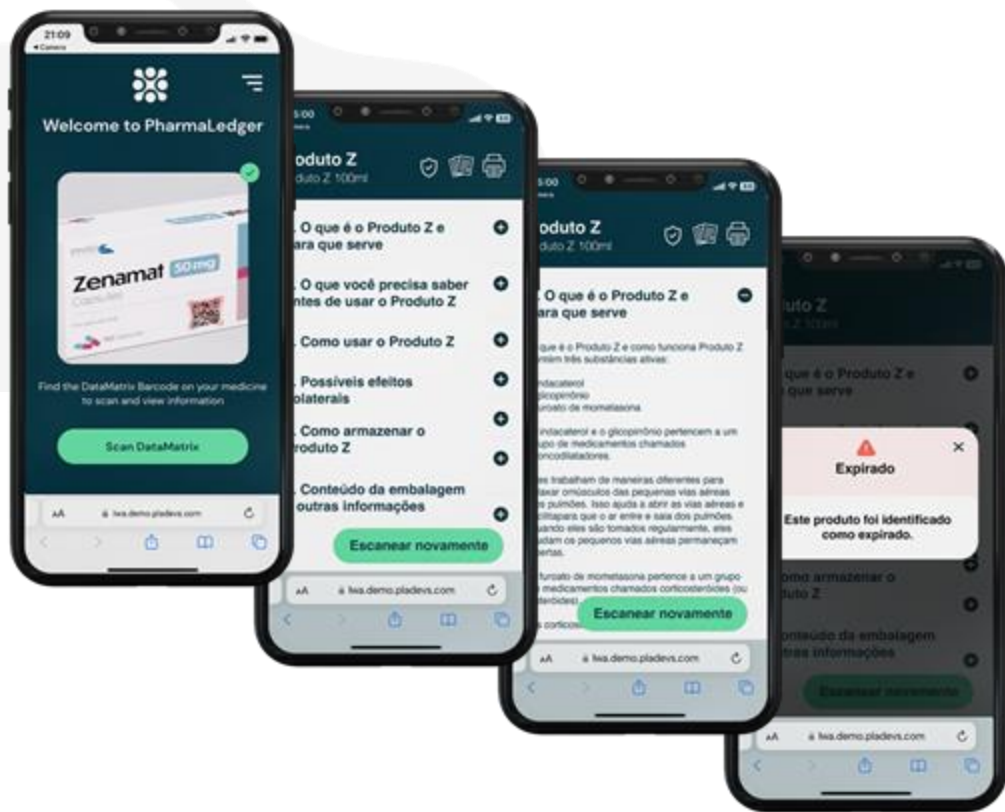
21:09
◂ Camera

Welcome to PharmaLedger

Zenamat 50 mg
Capsules

Find the DataMatrix Barcode on your medicine to scan and view information

Scan DataMatrix

AA lwa.demo.pladevs.com

5:00
roduto Z
duto Z 100ml

. O que é o Produto Z e ara que serve

. O que você precisa saber ntes de usar o Produto Z

. Como usar o Produto Z

. Possíveis efeitos olaterais

. Como armazenar o roduto Z

. Conteúdo da embalagem outras informações

Escanear novamente

AA lwa.demo.pladevs.com

5:00
oduto Z
duto Z 100ml

. O que é o Produto Z e ara que serve

que é o Produto Z e como funciona Produto Z ntém três substâncias ativas:

ndacaterol
licopirrônio
furoato de mometasona

ndacaterol e o glicopirrônio pertencem a um upo de medicamentos chamados oncodilatadores.

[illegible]

furoato de mometasona pertence a um grupo medicamentos chamados corticosteróides (ou teróides)

s cortico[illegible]

Escanear novamente

AA lwa.demo.pladevs.com

uto Z
Z 100ml

que é o Produto Z e que serve

Expirado

Este produto foi identificado como expirado.

omo armazenar o uto Z

onteúdo da embalagem tras informações

Escanear novamente

AA lwa.demo.pladevs.com